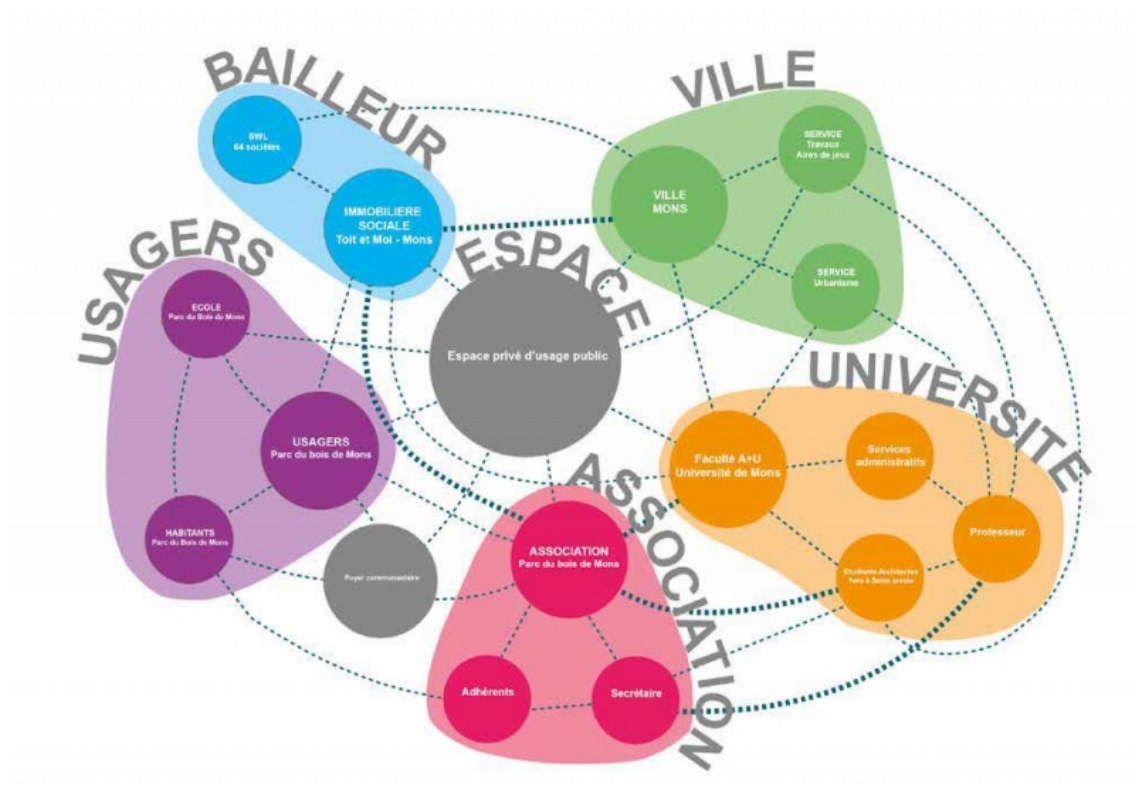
BAILLEUR

SWL
64 sociétés

IMMOBILIERE SOCIALE
Toit et Moi - Mons

VILLE

VILLE
MONS

SERVICE
Travaux
Aires de jeux

SERVICE
Urbanisme

ESPACE

Espace privé d'usage public

USAGERS

ECOLE
Parc du Bois de Mons

USAGERS
Parc du bois de Mons

HABITANTS
Parc du Bois de Mons

Foyer communautaire

UNIVERSITE

Faculté A+U
Université de Mons

Services administratifs

Professeur

Etudiants Architecture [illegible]

ASSOCIATION

ASSOCIATION
Parc du bois de Mons

Adhérents

Secrétaire